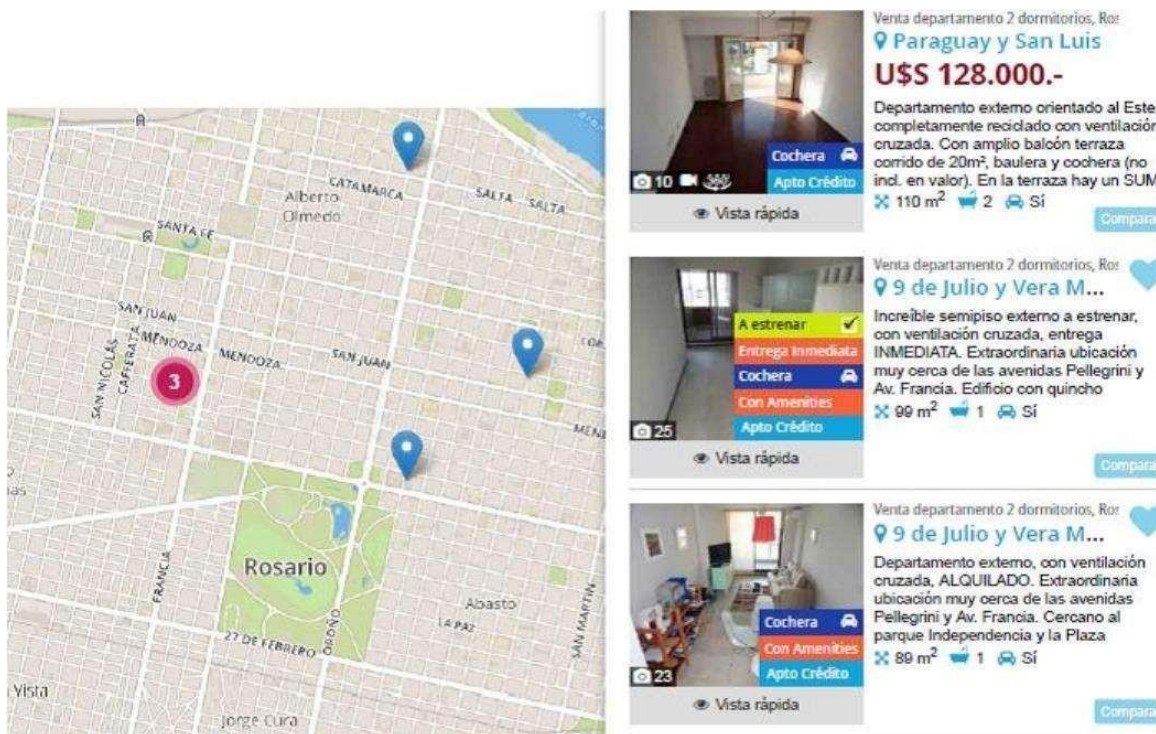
CATAMARCA
SALTA SALTA
Alberto Olmedo
SANTA FE
SAN JUAN
MENDOZA
MENDOZA
SAN JUAN
SAN NICOLÁS
CAFFERATA
3
COR
MENI
FRANCIA
Rosario
Abasto
LA PAZ
SAN MARTIN
27 DE FEBRERO
OROÑO
Vista
Jorge Cura

Venta departamento 2 dormitorios, Ros
Paraguay y San Luis
U$S 128.000.-
Departamento externo orientado al Este completamente reciclado con ventilación cruzada. Con amplio balcón terraza corrido de 20m², baulera y cochera (no incl. en valor). En la terraza hay un SUM
Cochera
Apto Crédito
10
110 m$^2$ 2 Sí
Vista rápida
Compara

Venta departamento 2 dormitorios, Ros
9 de Julio y Vera M...
Increíble semipiso externo a estrenar, con ventilación cruzada, entrega INMEDIATA. Extraordinaria ubicación muy cerca de las avenidas Pellegrini y Av. Francia. Edificio con quincho
A estrenar
Entrega Inmediata
Cochera
Con Amenities
Apto Crédito
25
99 m$^2$ 1 Sí
Vista rápida
Compara

Venta departamento 2 dormitorios, Ros
9 de Julio y Vera M...
Departamento externo, con ventilación cruzada, ALQUILADO. Extraordinaria ubicación muy cerca de las avenidas Pellegrini y Av. Francia. Cercano al parque Independencia y la Plaza
Cochera
Con Amenities
Apto Crédito
23
89 m$^2$ 1 Sí
Vista rápida
Compara